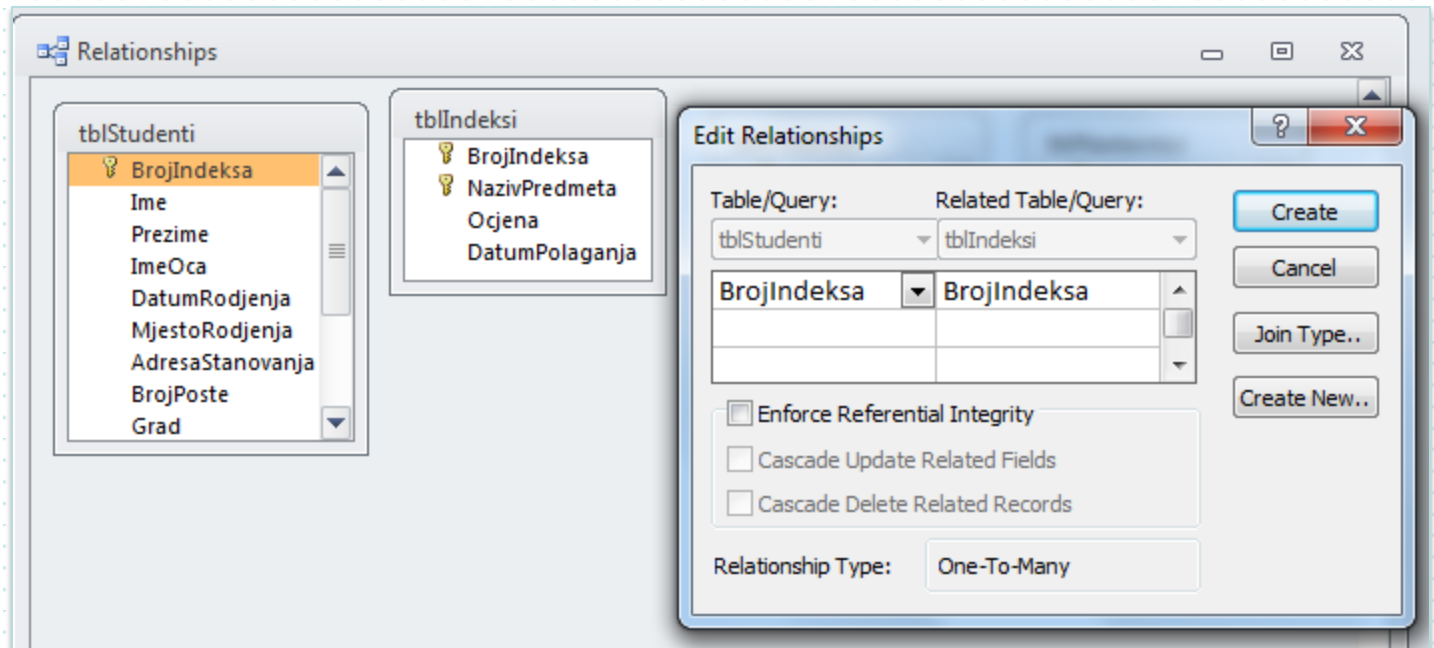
Relationships

tblStudenti
BrojIndeksa
Ime
Prezime
ImeOca
DatumRodjenja
MjestoRodjenja
AdresaStanovanja
BrojPoste
Grad

tblIndeksi
BrojIndeksa
NazivPredmeta
Ocjena
DatumPolaganja

Edit Relationships
?
Table/Query:
Related Table/Query:
tblStudenti
tblIndeksi

| BrojIndeksa | BrojIndeksa |
|---|---|
| | |
| | |

Create
Cancel
Join Type..
Create New..

Enforce Referential Integrity
Cascade Update Related Fields
Cascade Delete Related Records

Relationship Type: One-To-Many